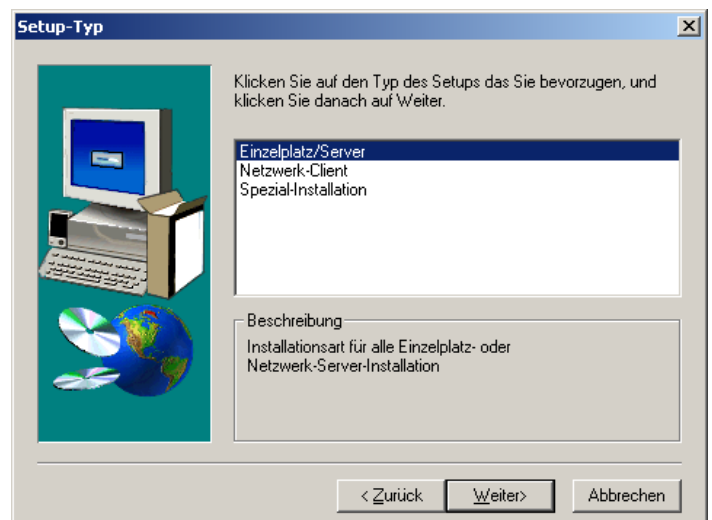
Setup-Typ

Klicken Sie auf den Typ des Setups das Sie bevorzugen, und klicken Sie danach auf Weiter.

Einzelplatz/Server
Netzwerk-Client
Spezial-Installation

Beschreibung

Installationsart für alle Einzelplatz- oder Netzwerk-Server-Installation

< Zurück
Weiter>
Abbrechen